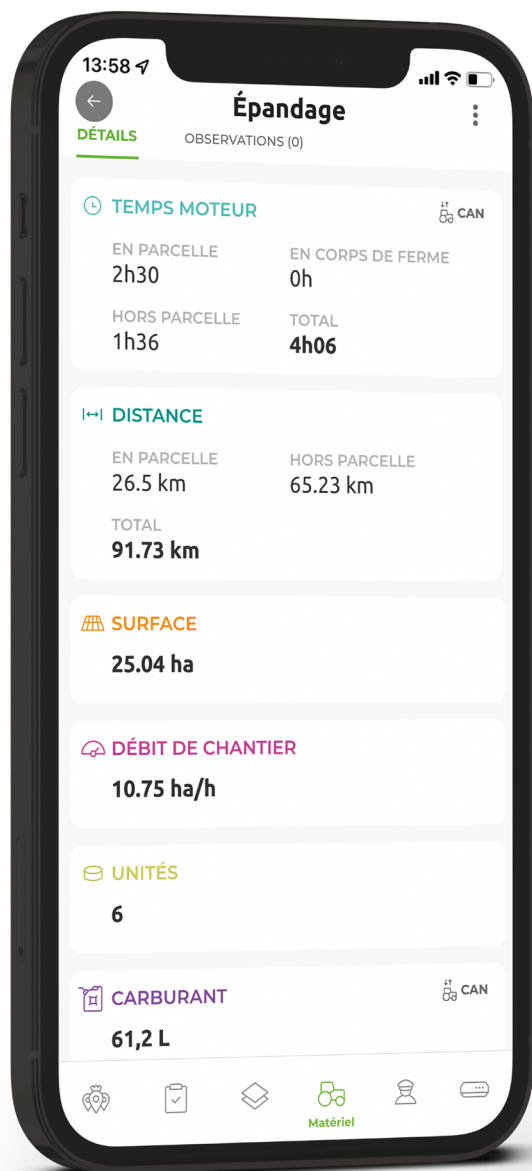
13:58

Épandage

DÉTAILS OBSERVATIONS (0)

TEMPS MOTEUR CAN

EN PARCELLE
2h30

EN CORPS DE FERME
0h

HORS PARCELLE
1h36

TOTAL
4h06

DISTANCE

EN PARCELLE
26.5 km

HORS PARCELLE
65.23 km

TOTAL
91.73 km

SURFACE
25.04 ha

DÉBIT DE CHANTIER
10.75 ha/h

UNITÉS
6

CARBURANT CAN
61,2 L

Matériel